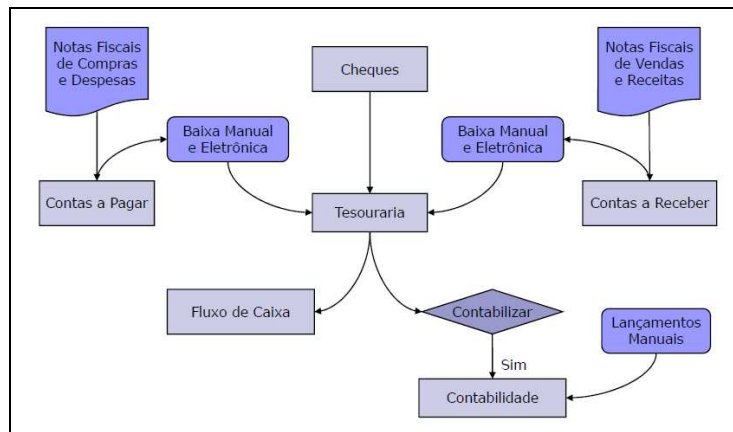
Notas Fiscais de Compras e Despesas

Cheques

Notas Fiscais de Vendas e Receitas

Baixa Manual e Eletrônica

Baixa Manual e Eletrônica

Contas a Pagar

Tesouraria

Contas a Receber

Fluxo de Caixa

Contabilizar

Lançamentos Manuais

Sim

Contabilidade